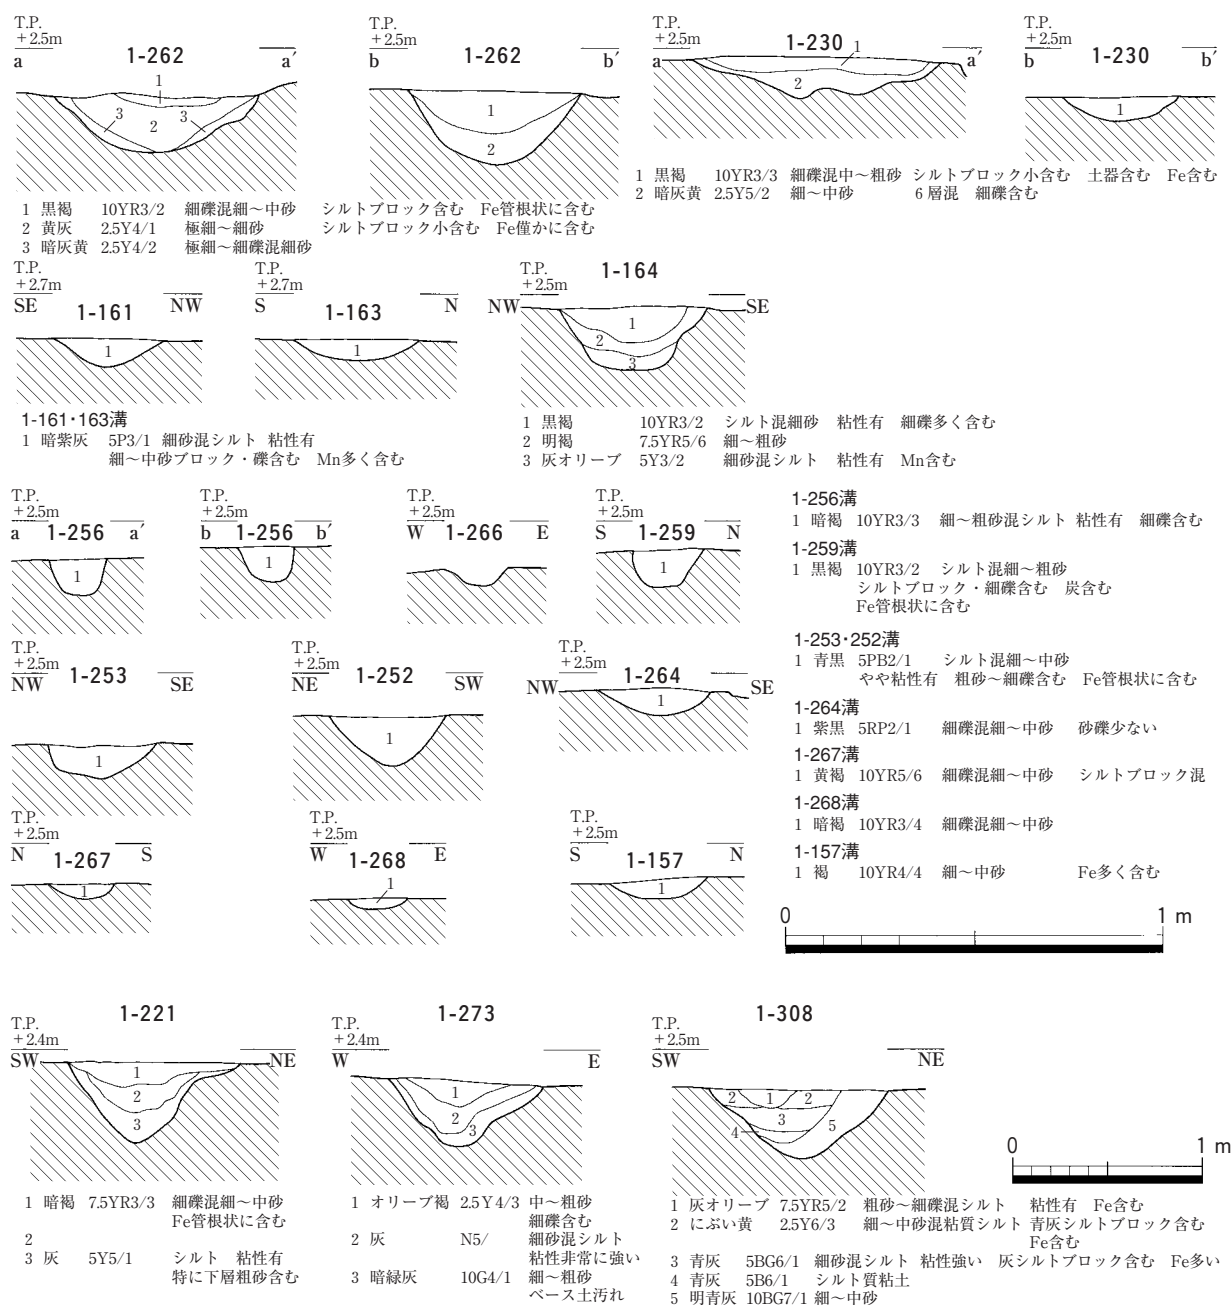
T.P. +2.5m
a 1-262 a′
1
3 2 3

T.P. +2.5m
b 1-262 b′
1
2

1 黒褐 10YR3/2 細礫混細～中砂 シルトブロック含む Fe管根状に含む
2 黄灰 2.5Y4/1 極細～細砂 シルトブロック小含む Fe僅かに含む
3 暗灰黄 2.5Y4/2 極細～細礫混細砂

T.P. +2.5m
a 1-230 a′
1
2

T.P. +2.5m
b 1-230 b′
1

1 黒褐 10YR3/3 細礫混中～粗砂 シルトブロック小含む 土器含む Fe含む
2 暗灰黄 2.5Y5/2 細～中砂 6層混 細礫含む

T.P. +2.7m
SE 1-161 NW
1

T.P. +2.7m
S 1-163 N
1

1-161・163溝
1 暗紫灰 5P3/1 細砂混シルト 粘性有 細～中砂ブロック・礫含む Mn多く含む

T.P. +2.5m
1-164
NW SE
1
2
3

1 黒褐 10YR3/2 シルト混細砂 粘性有 細礫多く含む
2 明褐 7.5YR5/6 細～粗砂
3 灰オリーブ 5Y3/2 細砂混シルト 粘性有 Mn含む

T.P. +2.5m
a 1-256 a′
1

T.P. +2.5m
b 1-256 b′
1

T.P. +2.5m
W 1-266 E

T.P. +2.5m
S 1-259 N
1

1-256溝
1 暗褐 10YR3/3 細～粗砂混シルト 粘性有 細礫含む
1-259溝
1 黒褐 10YR3/2 シルト混細～粗砂 シルトブロック・細礫含む 炭含む Fe管根状に含む
1-253・252溝
1 青黒 5PB2/1 シルト混細～中砂 やや粘性有 粗砂～細礫含む Fe管根状に含む
1-264溝
1 紫黒 5RP2/1 細礫混細～中砂 砂礫少ない
1-267溝
1 黄褐 10YR5/6 細礫混細～中砂 シルトブロック混
1-268溝
1 暗褐 10YR3/4 細礫混細～中砂
1-157溝
1 褐 10YR4/4 細～中砂 Fe多く含む

T.P. +2.5m
NW 1-253 SE
1

T.P. +2.5m
NE 1-252 SW
1

T.P. +2.5m
NW 1-264 SE
1

T.P. +2.5m
N 1-267 S
1

T.P. +2.5m
W 1-268 E
1

T.P. +2.5m
S 1-157 N
1

0 1 m

1-221
T.P. +2.4m
SW NE
1
2
3

1 暗褐 7.5YR3/3 細礫混細～中砂 Fe管根状に含む
2
3 灰 5Y5/1 シルト 粘性有 特に下層粗砂含む

1-273
T.P. +2.4m
W E
1
2
3

1 オリーブ褐 2.5Y4/3 中～粗砂 細礫含む
2 灰 N5/ 細砂混シルト 粘性非常に強い
3 暗緑灰 10G4/1 細～粗砂 ベース土汚れ

1-308
T.P. +2.5m
SW NE
2 1 2
3
4
5

0 1 m

1 灰オリーブ 7.5YR5/2 粗砂～細礫混シルト 粘性有 Fe含む
2 にぶい黄 2.5Y6/3 細～中砂混粘質シルト 青灰シルトブロック含む Fe含む
3 青灰 5BG6/1 細砂混シルト 粘性強い 灰シルトブロック含む Fe多い
4 青灰 5B6/1 シルト質粘土
5 明青灰 10BG7/1 細～中砂